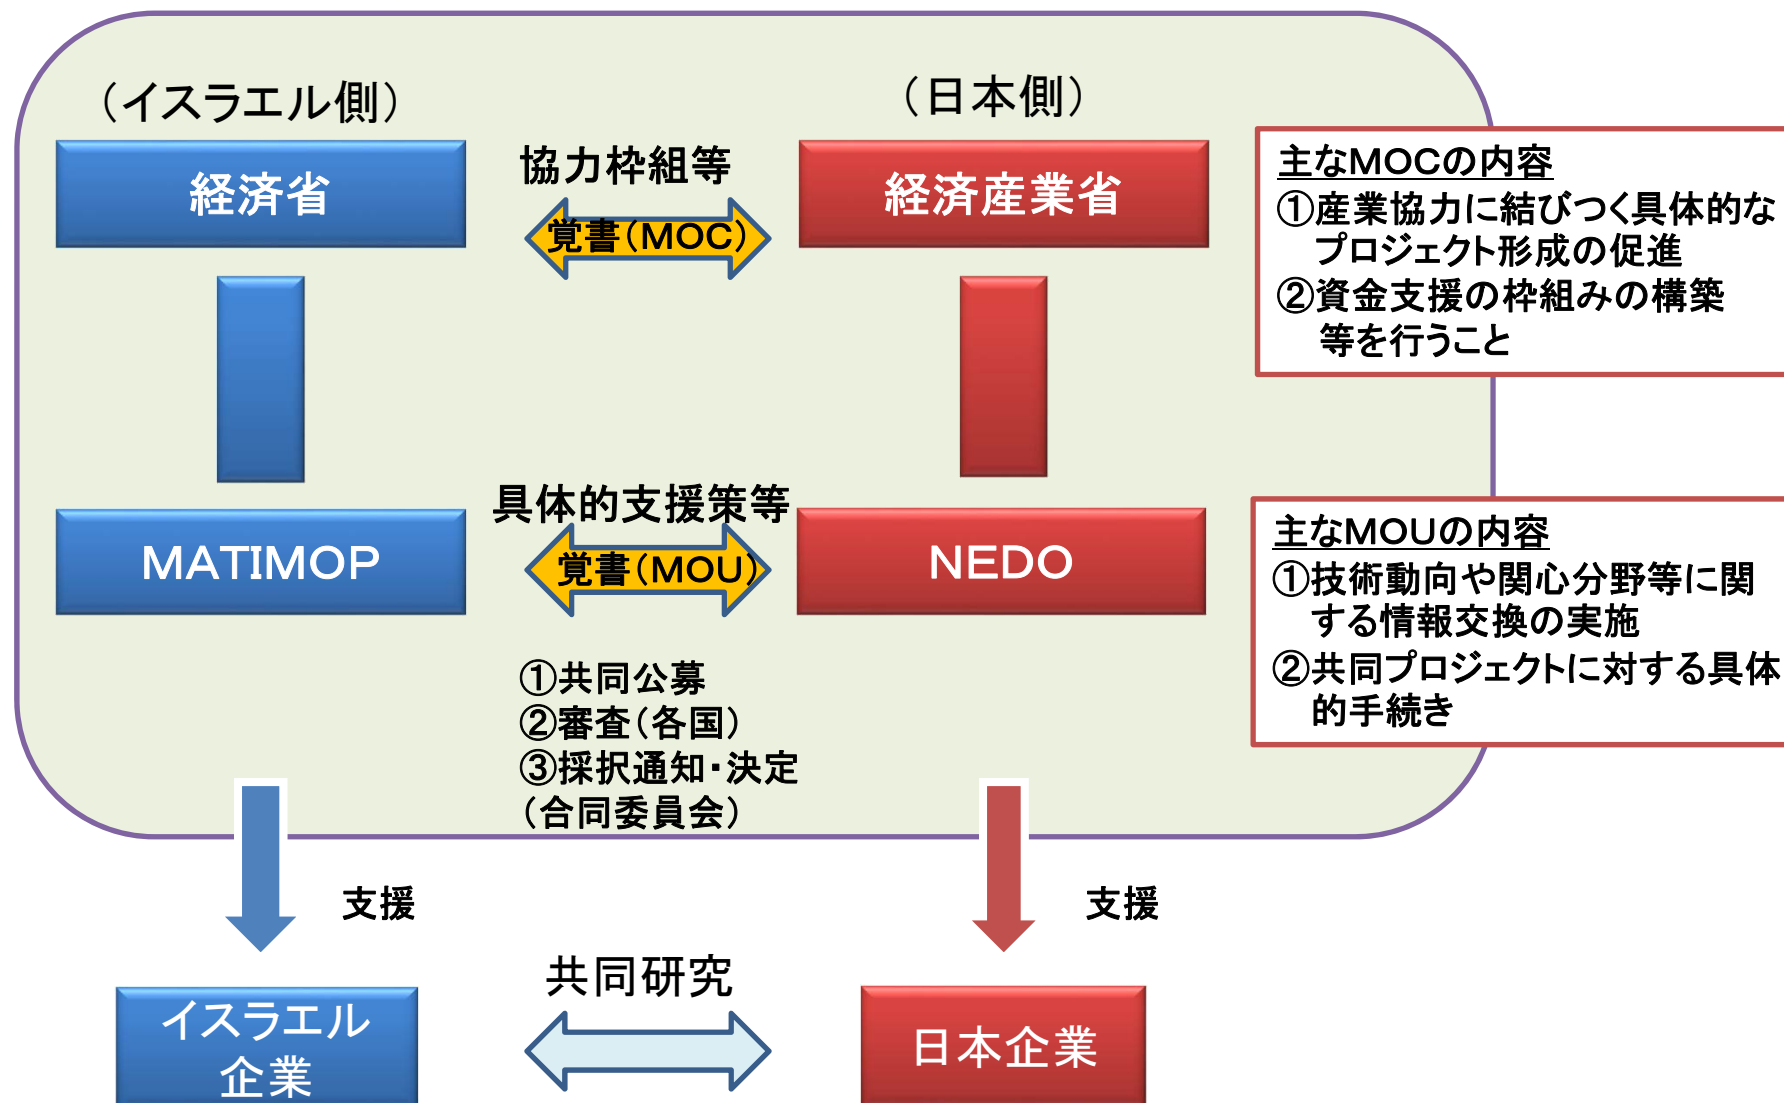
（イスラエル側）

（日本側）

経済省

協力枠組等

覚書（MOC）

経済産業省

主なMOCの内容
①産業協力に結びつく具体的なプロジェクト形成の促進
②資金支援の枠組みの構築等を行うこと

具体的支援策等

MATIMOP

覚書（MOU）

NEDO

主なMOUの内容
①技術動向や関心分野等に関する情報交換の実施
②共同プロジェクトに対する具体的手続き

①共同公募
②審査（各国）
③採択通知・決定（合同委員会）

支援

支援

共同研究

イスラエル企業

日本企業